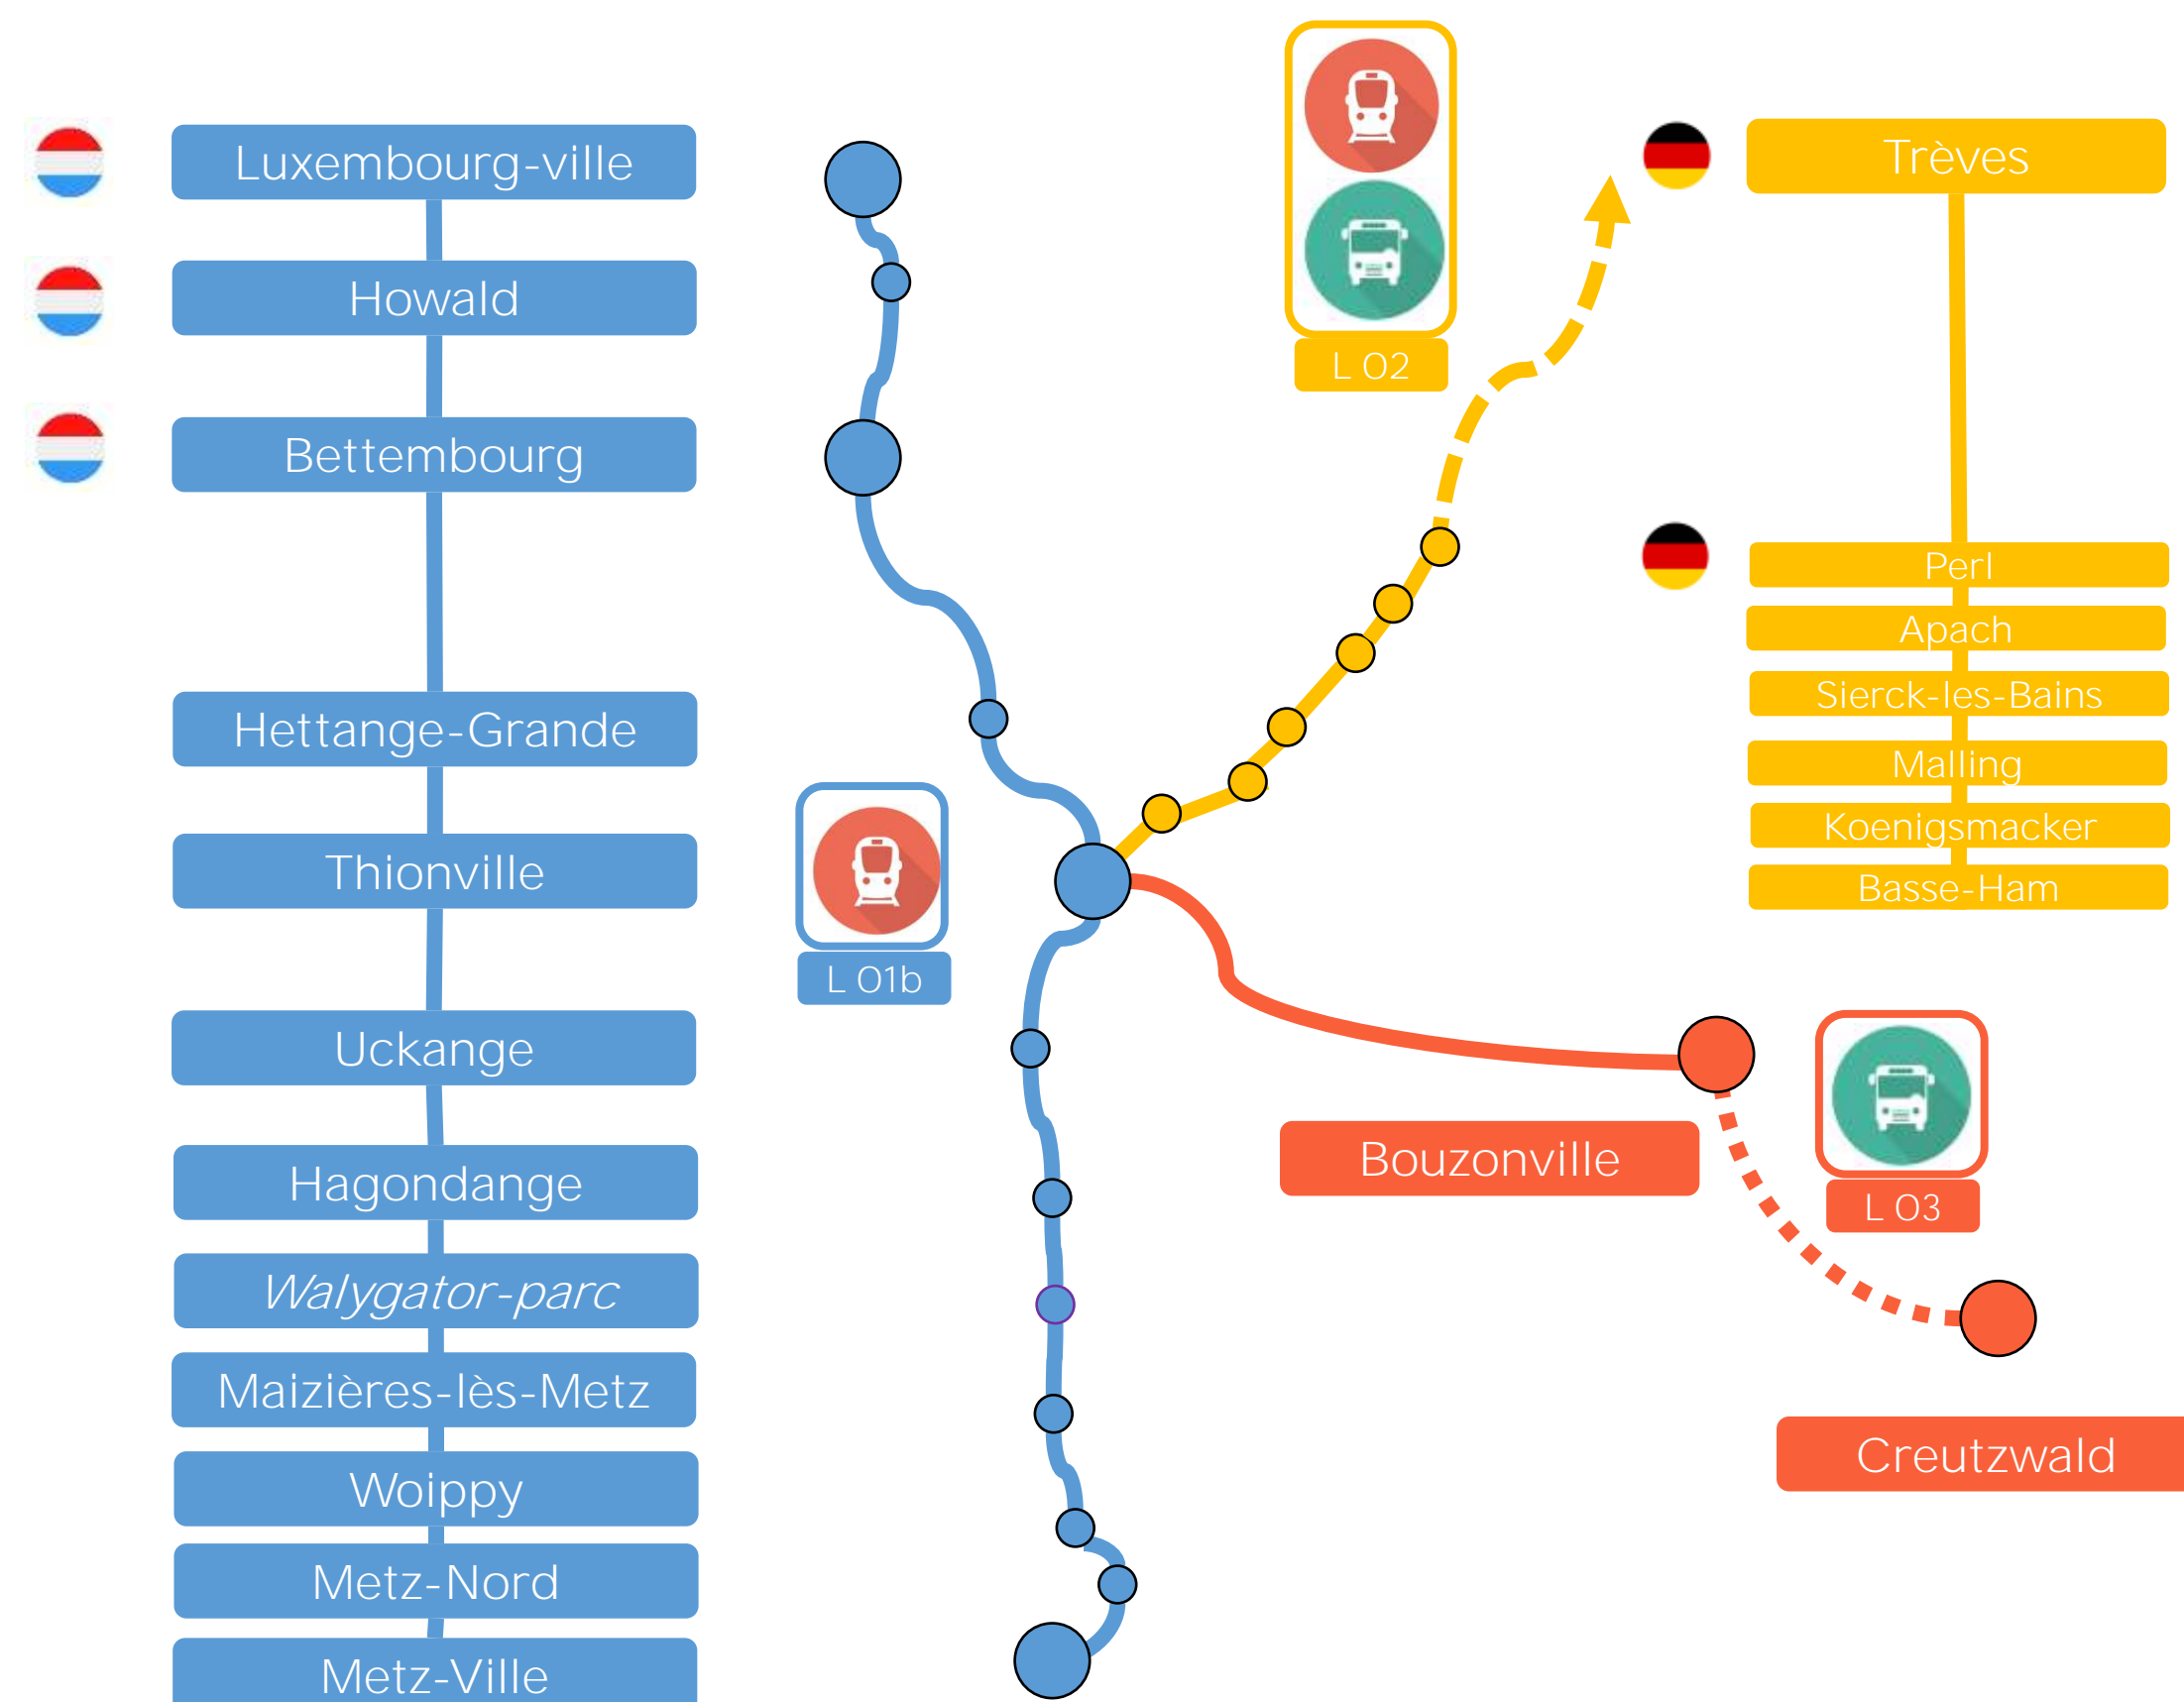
Luxembourg-ville
Howald
Bettembourg
Hettange-Grande
Thionville
Uckange
Hagondange
Walygator-parc
Maizières-lès-Metz
Woippy
Metz-Nord
Metz-Ville

L O1b

L O2

Trèves
Perl
Apach
Sierck-les-Bains
Malling
Koenigsmacker
Basse-Ham

Bouzonville

L O3

Creutzwald